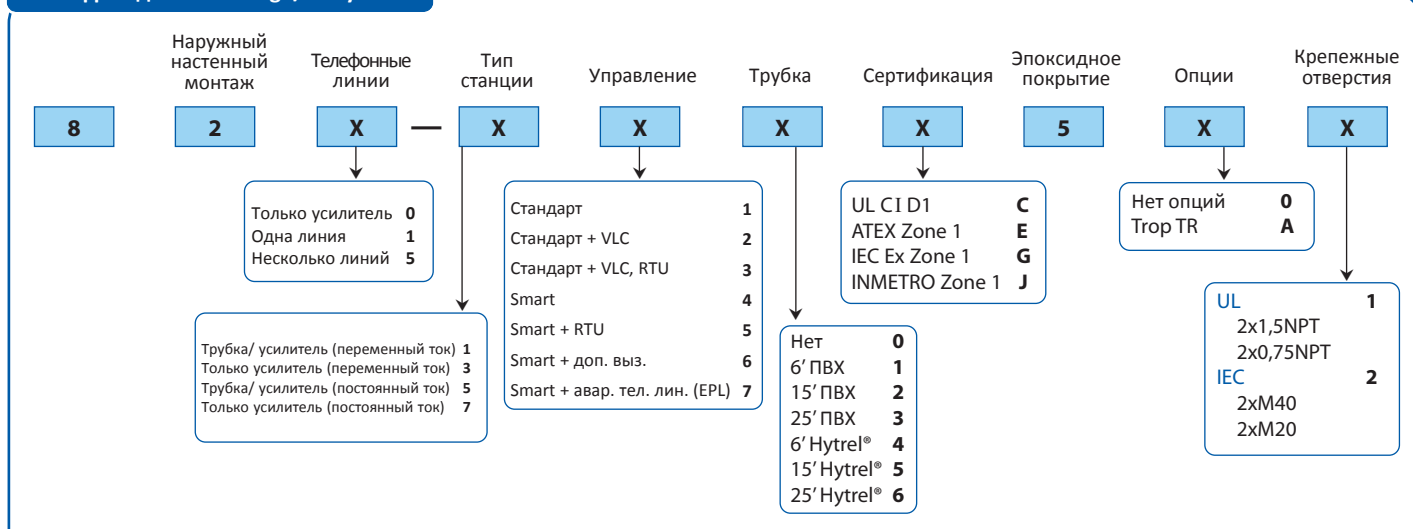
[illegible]

Наружный настенный монтаж

Телефонные линии

Тип станции

Управление

Трубка

Сертификация

Эпоксидное покрытие

Опции

Крепежные отверстия

8 2 X — X X X X 5 X X

Только усилитель **0**
Одна линия **1**
Несколько линий **5**

Трубка/ усилитель (переменный ток) **1**
Только усилитель (переменный ток) **3**
Трубка/ усилитель (постоянный ток) **5**
Только усилитель (постоянный ток) **7**

Стандарт **1**
Стандарт + VLC **2**
Стандарт + VLC, RTU **3**
Smart **4**
Smart + RTU **5**
Smart + доп. выз. **6**
Smart + авар. тел. лин. (EPL) **7**

Нет **0**
6' ПВХ **1**
15' ПВХ **2**
25' ПВХ **3**
6' Hytrel® **4**
15' Hytrel® **5**
25' Hytrel® **6**

UL C I D1 **C**
ATEX Zone 1 **E**
IEC Ex Zone 1 **G**
INMETRO Zone 1 **J**

Нет опций **0**
Trop TR **A**

UL **1**
2x1,5NPT
2x0,75NPT
IEC **2**
2xM40
2xM20